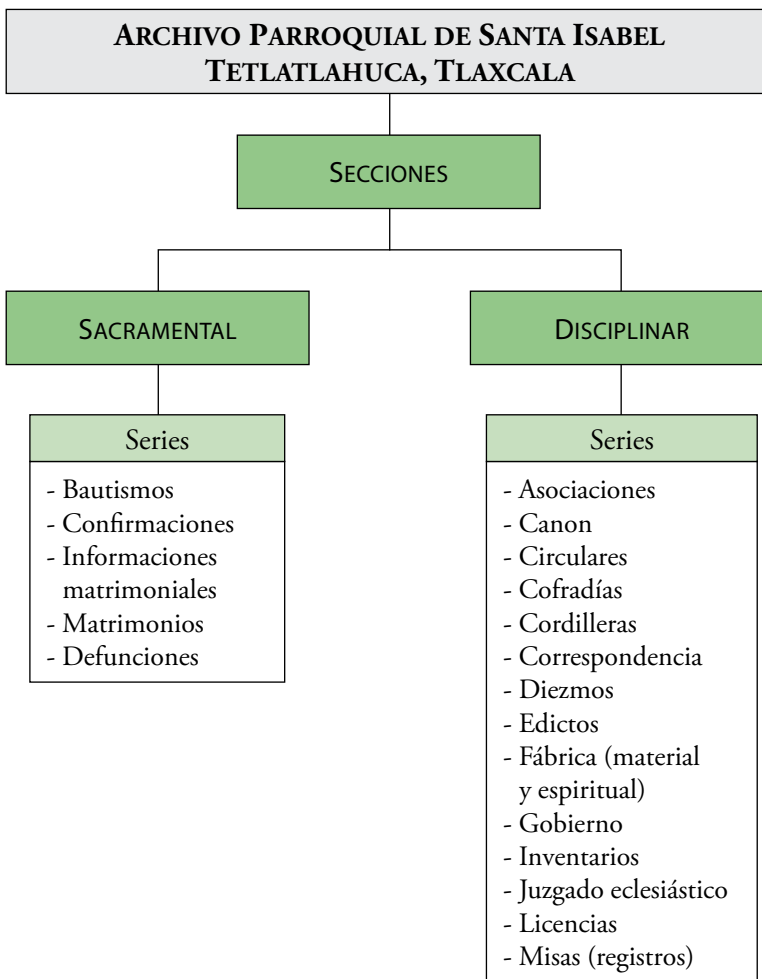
ARCHIVO PARROQUIAL DE SANTA ISABEL TETLATLAHUCA, TLAXCALA

SECCIONES

SACRAMENTAL

DISCIPLINAR

Series

- Bautismos
- Confirmaciones
- Informaciones matrimoniales
- Matrimonios
- Defunciones

Series

- Asociaciones
- Canon
- Circulares
- Cofradías
- Cordilleras
- Correspondencia
- Diezmos
- Edictos
- Fábrica (material y espiritual)
- Gobierno
- Inventarios
- Juzgado eclesiástico
- Licencias
- Misas (registros)